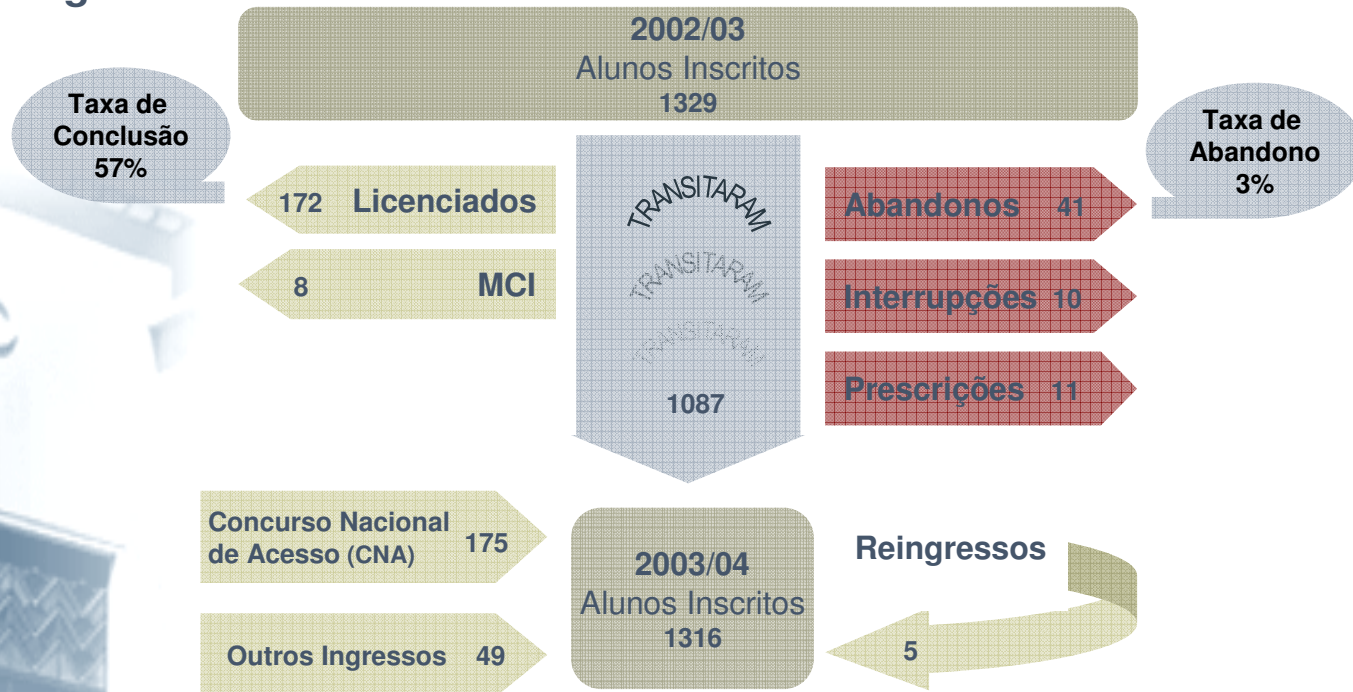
2002/03
Alunos Inscritos
1329

Taxa de Conclusão 57%

Taxa de Abandono 3%

172 Licenciados

8 MCI

TRANSITARAM
TRANSITARAM
TRANSITARAM
1087

Abandonos 41

Interrupções 10

Prescrições 11

Concurso Nacional de Acesso (CNA) 175

Outros Ingressos 49

2003/04
Alunos Inscritos
1316

Reingressos

5